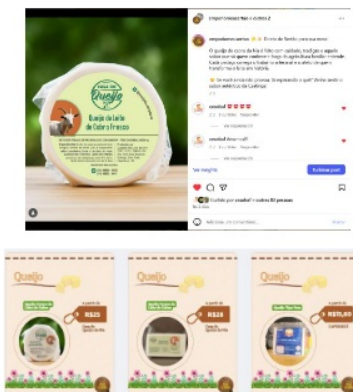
Casa do Queijo

Queijo de Leite de Cabra Fresco

emporiocasa + Follow

emporiocasa Direto da fazenda para sua mesa

O queijo de cabra da Casa foi feito com cuidado, tradição e aquele sabor que só quem conhece o fogo do queijo artesanal entende. Cada pedaço carrega a história e o carinho de quem transforma leite em história.

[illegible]

View insights

Boost post

Add a comment...

Queijo

Queijo

Queijo

R$25

R$28

R$35,90